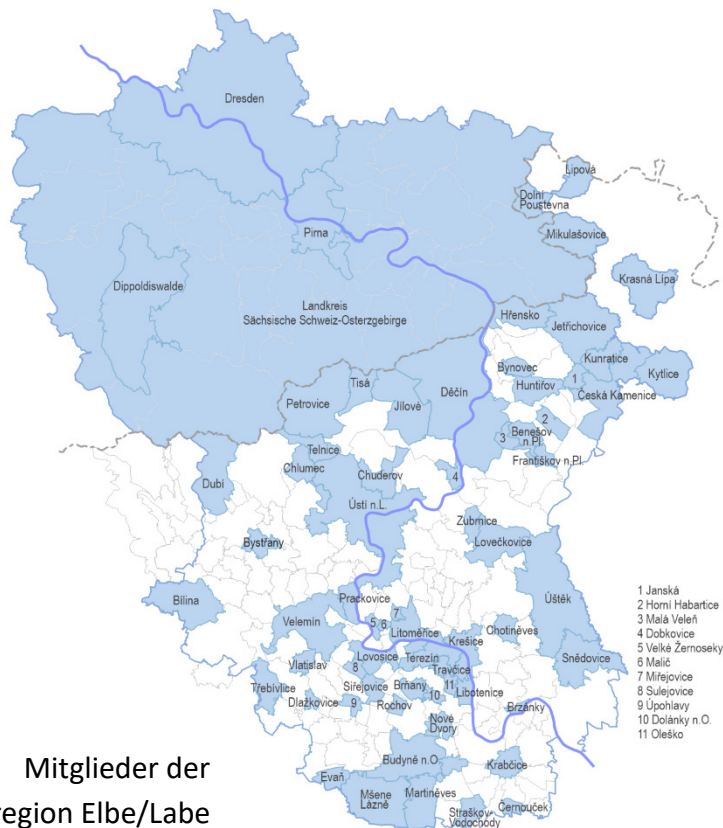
Dresden

Lipová

Dolní Poustevna

Mikulašovice

Pirna

Krasná Lípa

Dippoldiswalde

Landkreis Sächsische Schweiz-Osterzgebirge

Hřensko

Jetřichovice

Kunratice

Kytlice

Bynovec

Huntířov

1

Česká Kamenice

Tisá

Jílové

Děčín

Petrovice

2

3

Benešov n.Pl.

Františkov n.Pl.

Telnice

Chlumec

Chuderov

4

Dubí

Ústí n.L.

Zubrnice

Lovečkovice

Bystřany

Úštěk

Bílina

Prackovice

5

6

7

Velemín

Litoměřice

Chotiněves

Krešice

Vlastislav

8

Lovosice

Terezín

Travčice

Snědovice

Třebívlice

Siřejovice

Brňany

10

11

Libotenice

Dlažkovice

9

Rochov

Nové Dvory

Brzánky

Budyně n.O.

Krabčice

Evaň

Mšene Lázně

Martiněves

Straškov Vodochody

Černouček

1 Janská
2 Horní Habartice
3 Malá Veleň
4 Dobkovice
5 Velké Žernoseky
6 Malíč
7 Miřejovice
8 Sulejovice
9 Úpohlavy
10 Doľánky n.O.
11 Oleško

Mitglieder der
region Elbe/Labe